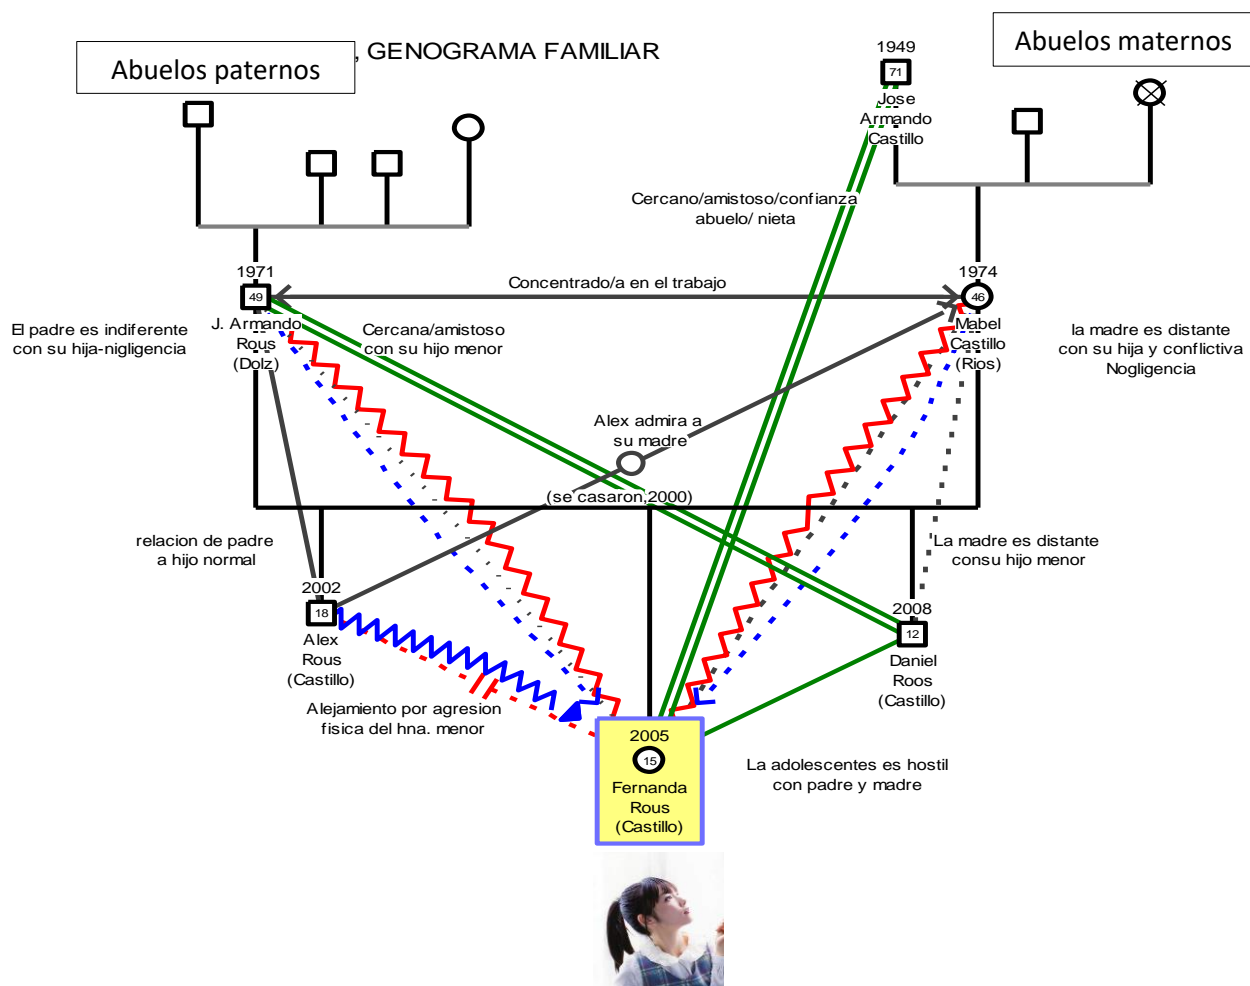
Abuelos paternos

, GENOGRAMA FAMILIAR

1949
71
Jose Armando Castillo

Abuelos maternos

Cercano/amistoso/confianza abuelo/ nieta

1971
49
J. Armando Rous (Dolz)

Concentrado/a en el trabajo

1974
46
Mabel Castillo (Rios)

El padre es indiferente con su hija-nigligencia

Cercana/amistoso con su hijo menor

la madre es distante con su hija y conflictiva Nogligencia

Alex admira a su madre

(se casaron,2000)

relacion de padre a hijo normal

La madre es distante consu hijo menor

2002
18
Alex Rous (Castillo)

2008
12
Daniel Roos (Castillo)

Alejamiento por agresion fisica del hna. menor

2005
15
Fernanda Rous (Castillo)

La adolescentes es hostil con padre y madre